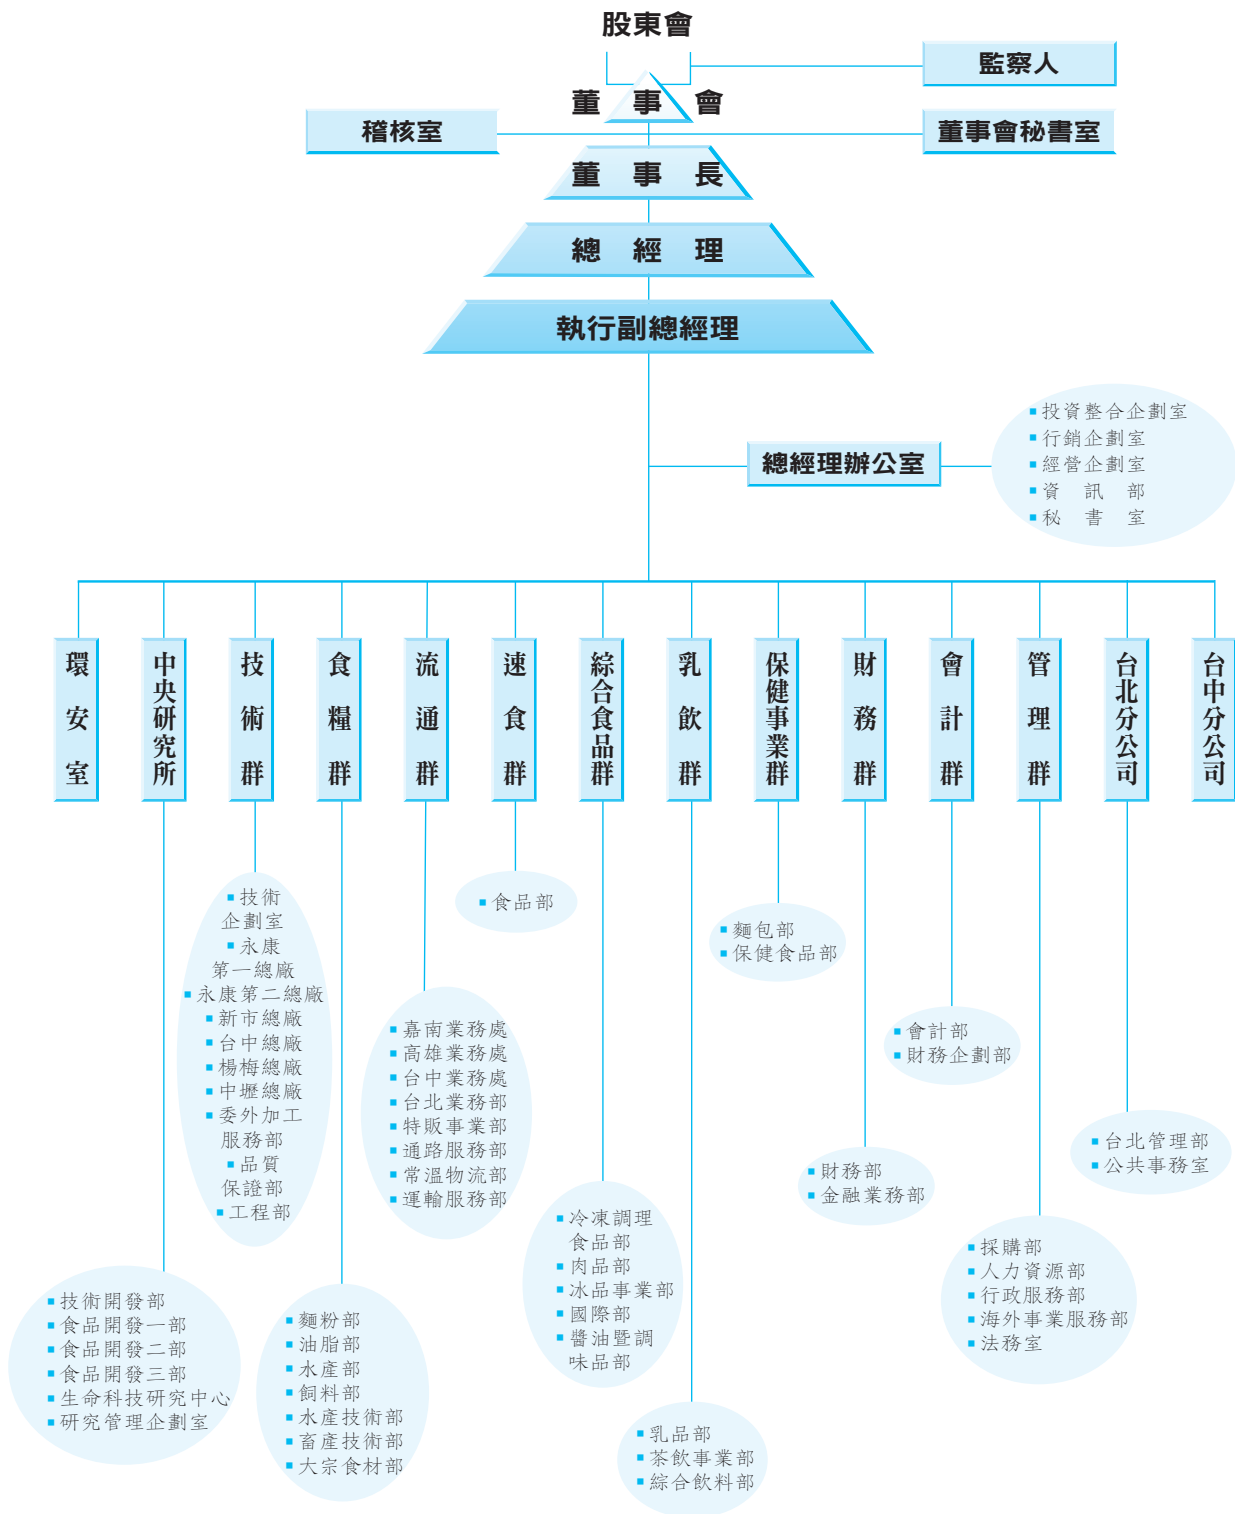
股東會

監察人

董事會

稽核室

董事會秘書室

董事長

總經理

執行副總經理

總經理辦公室

▪ 投資整合企劃室
▪ 行銷企劃室
▪ 經營企劃室
▪ 資訊部
▪ 秘書室

環安室

中央研究所

技術群

食糧群

流通群

速食群

綜合食品群

乳飲群

保健事業群

財務群

會計群

管理群

台北分公司

台中分公司

▪ 技術企劃室
▪ 永康第一總廠
▪ 永康第二總廠
▪ 新市總廠
▪ 台中總廠
▪ 楊梅總廠
▪ 中壢總廠
▪ 委外加工服務部
▪ 品質保證部
▪ 工程部

▪ 食品部

▪ 麵包部
▪ 保健食品部

▪ 嘉南業務處
▪ 高雄業務處
▪ 台中業務處
▪ 台北業務部
▪ 特販事業部
▪ 通路服務部
▪ 常溫物流部
▪ 運輸服務部

▪ 會計部
▪ 財務企劃部

▪ 台北管理部
▪ 公共事務室

▪ 財務部
▪ 金融業務部

▪ 冷凍調理食品部
▪ 肉品部
▪ 冰品事業部
▪ 國際部
▪ 醬油暨調味品部

▪ 採購部
▪ 人力資源部
▪ 行政服務部
▪ 海外事業服務部
▪ 法務室

▪ 技術開發部
▪ 食品開發一部
▪ 食品開發二部
▪ 食品開發三部
▪ 生命科技研究中心
▪ 研究管理企劃室

▪ 麵粉部
▪ 油脂部
▪ 水產部
▪ 飼料部
▪ 水產技術部
▪ 畜產技術部
▪ 大宗食材部

▪ 乳品部
▪ 茶飲事業部
▪ 綜合飲料部